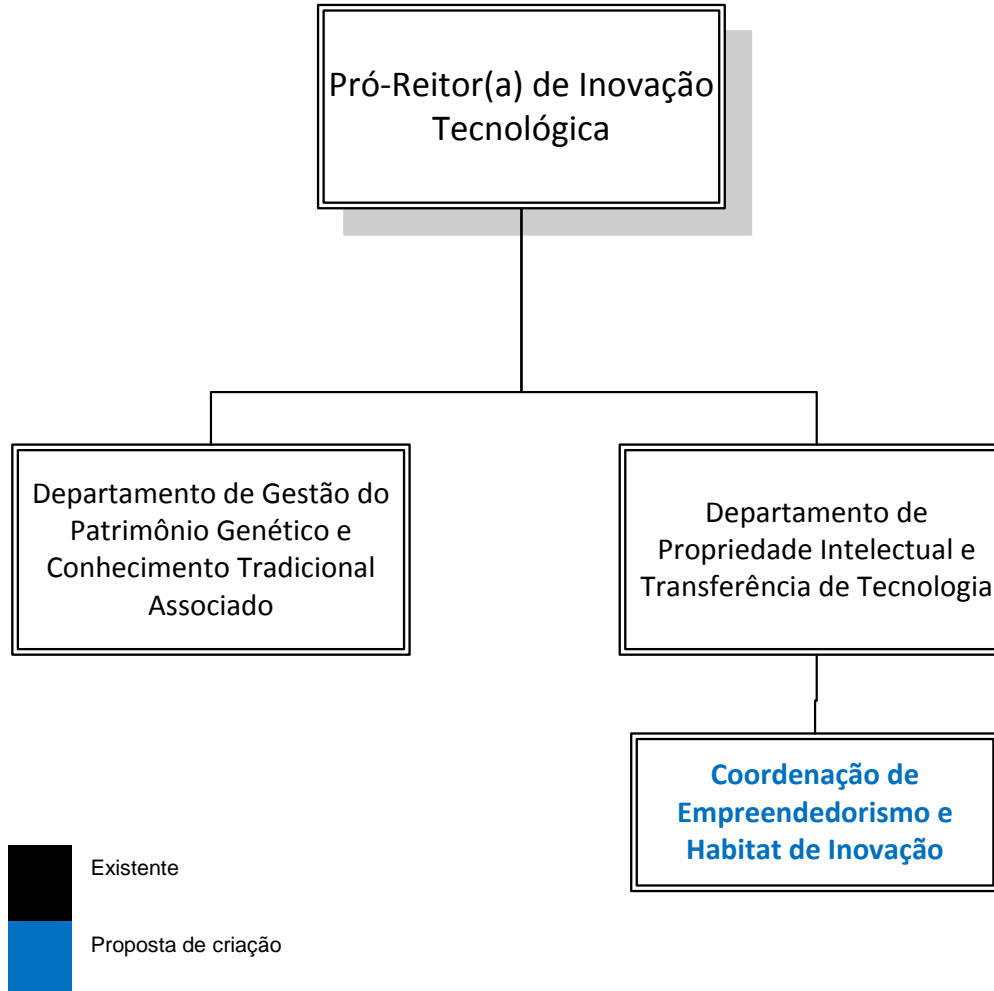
Pró-Reitor(a) de Inovação Tecnológica

Departamento de Gestão do Patrimônio Genético e Conhecimento Tradicional Associado

Departamento de Propriedade Intelectual e Transferência de Tecnologia

Coordenação de Empreendedorismo e Habitat de Inovação

Existente

Proposta de criação